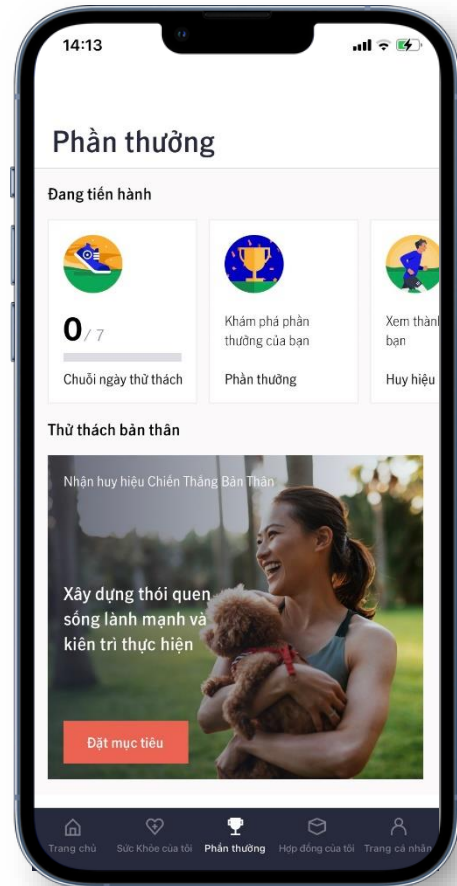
14:13

Phần thưởng

Đang tiến hành

0 / 7

Chuỗi ngày thử thách

Khám phá phần thưởng của bạn

Phần thưởng

Xem thành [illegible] bạn

Huy hiệu

Thử thách bản thân

Nhận huy hiệu Chiến Thắng Bản Thân

Xây dựng thói quen sống lành mạnh và kiên trì thực hiện

Đặt mục tiêu

Trang chủ
Sức Khỏe của tôi
Phần thưởng
Hợp đồng của tôi
Trang cá nhân